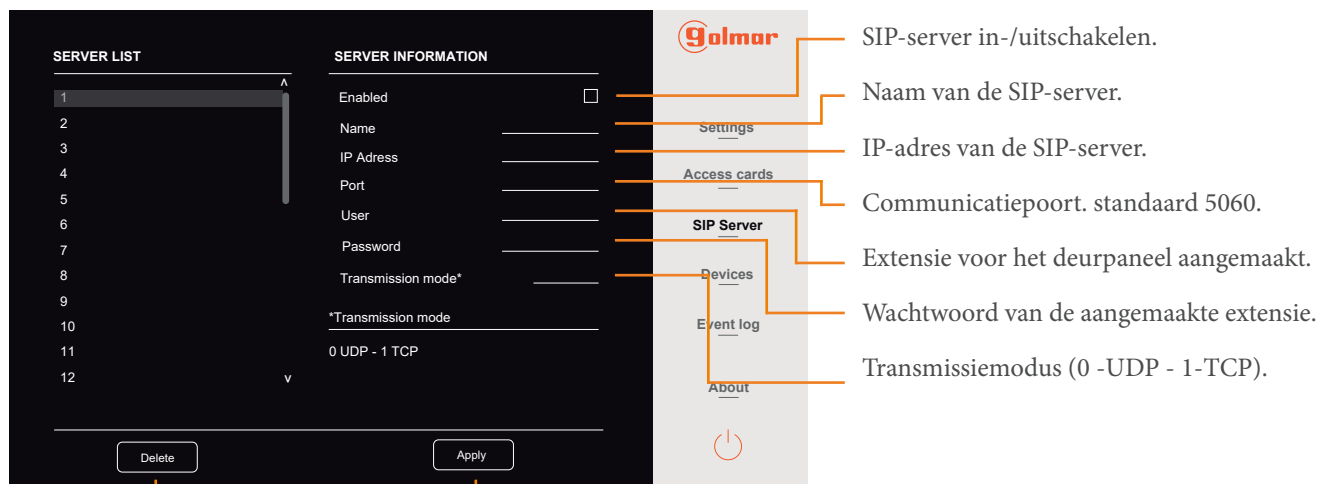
SERVER LIST

^

1
2
3
4
5
6
7
8
9
10
11
12

v

SERVER INFORMATION

Enabled

Name

IP Adress

Port

User

Password

Transmission mode*

*Transmission mode

0 UDP - 1 TCP

Delete

Apply

golmar

Settings

Access cards

SIP Server

Devices

Event log

About

SIP-server in-/uitschakelen.

Naam van de SIP-server.

IP-adres van de SIP-server.

Communicatiepoort. standaard 5060.

Extensie voor het deurpaneel aangemaakt.

Wachtwoord van de aangemaakte extensie.

Transmissiemodus (0 -UDP - 1-TCP).